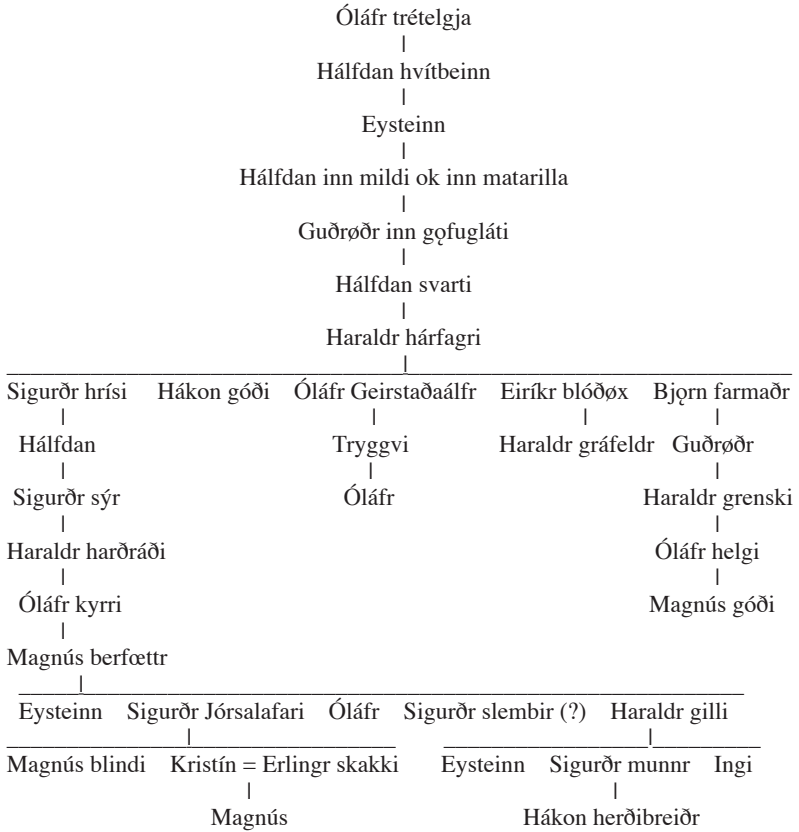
Óláfr trételgja

Hálfdan hvítbeinn

Eysteinn

Hálfdan inn mildi ok inn matarilla

Guðrøðr inn gǫfugláti

Hálfdan svarti

Haraldr hárfagri

Sigurðr hrísi

Hálfdan

Sigurðr sýr

Haraldr harðráði

Óláfr kyrri

Magnús berfœttr

Hákon góði

Óláfr Geirstaðaálfr

Tryggvi

Óláfr

Eiríkr blóðøx

Haraldr gráfeldr

Bjǫrn farmaðr

Guðrøðr

Haraldr grenski

Óláfr helgi

Magnús góði

Eysteinn

Sigurðr Jórsalafari

Magnús blindi

Kristín = Erlingr skakki

Magnús

Óláfr

Sigurðr slembir (?)

Haraldr gilli

Eysteinn

Sigurðr munnr

Hákon herðibreiðr

Ingi